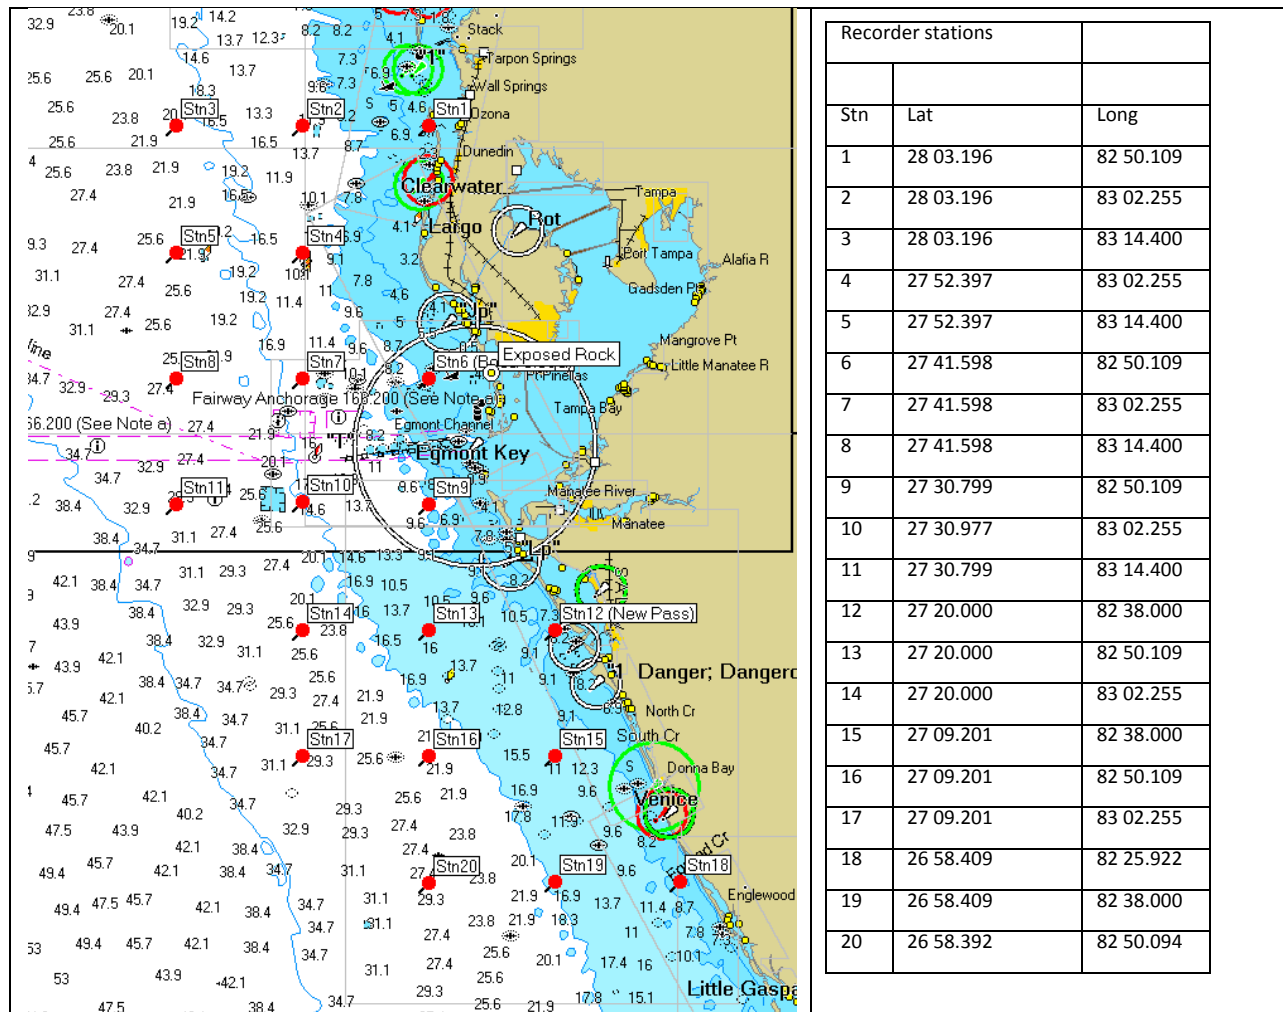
Stack
Tarpon Springs
Wall Springs
Stn1 Ozona
Stn2
Stn3
Dunedin
Clearwater
Tampa
Largo
Rot
Stn4
Stn5
Port Tampa
Alafia R
Gadsden Pt
Mangrove Pt
Little Manatee R
Stn6
Exposed Rock
Stn7
Stn8
Pinellas
Fairway Anchorage 16.200 (See Note a)
Tampa Bay
Egmont Channel
6.200 (See Note a)
Egmont Key
Stn9
Stn10
Stn11
Manatee River
Manatee
Stn12 (New Pass)
Stn13
Stn14
Danger; Dangero
North Cr
South Cr
Stn15
Stn16
Stn17
Donna Bay
Venice
Stn18
Stn19
Stn20
Englewood
Little Gaspa

| Recorder stations | | |
|---|---|---|
| | | |
| Stn | Lat | Long |
| 1 | 28 03.196 | 82 50.109 |
| 2 | 28 03.196 | 83 02.255 |
| 3 | 28 03.196 | 83 14.400 |
| 4 | 27 52.397 | 83 02.255 |
| 5 | 27 52.397 | 83 14.400 |
| 6 | 27 41.598 | 82 50.109 |
| 7 | 27 41.598 | 83 02.255 |
| 8 | 27 41.598 | 83 14.400 |
| 9 | 27 30.799 | 82 50.109 |
| 10 | 27 30.977 | 83 02.255 |
| 11 | 27 30.799 | 83 14.400 |
| 12 | 27 20.000 | 82 38.000 |
| 13 | 27 20.000 | 82 50.109 |
| 14 | 27 20.000 | 83 02.255 |
| 15 | 27 09.201 | 82 38.000 |
| 16 | 27 09.201 | 82 50.109 |
| 17 | 27 09.201 | 83 02.255 |
| 18 | 26 58.409 | 82 25.922 |
| 19 | 26 58.409 | 82 38.000 |
| 20 | 26 58.392 | 82 50.094 |